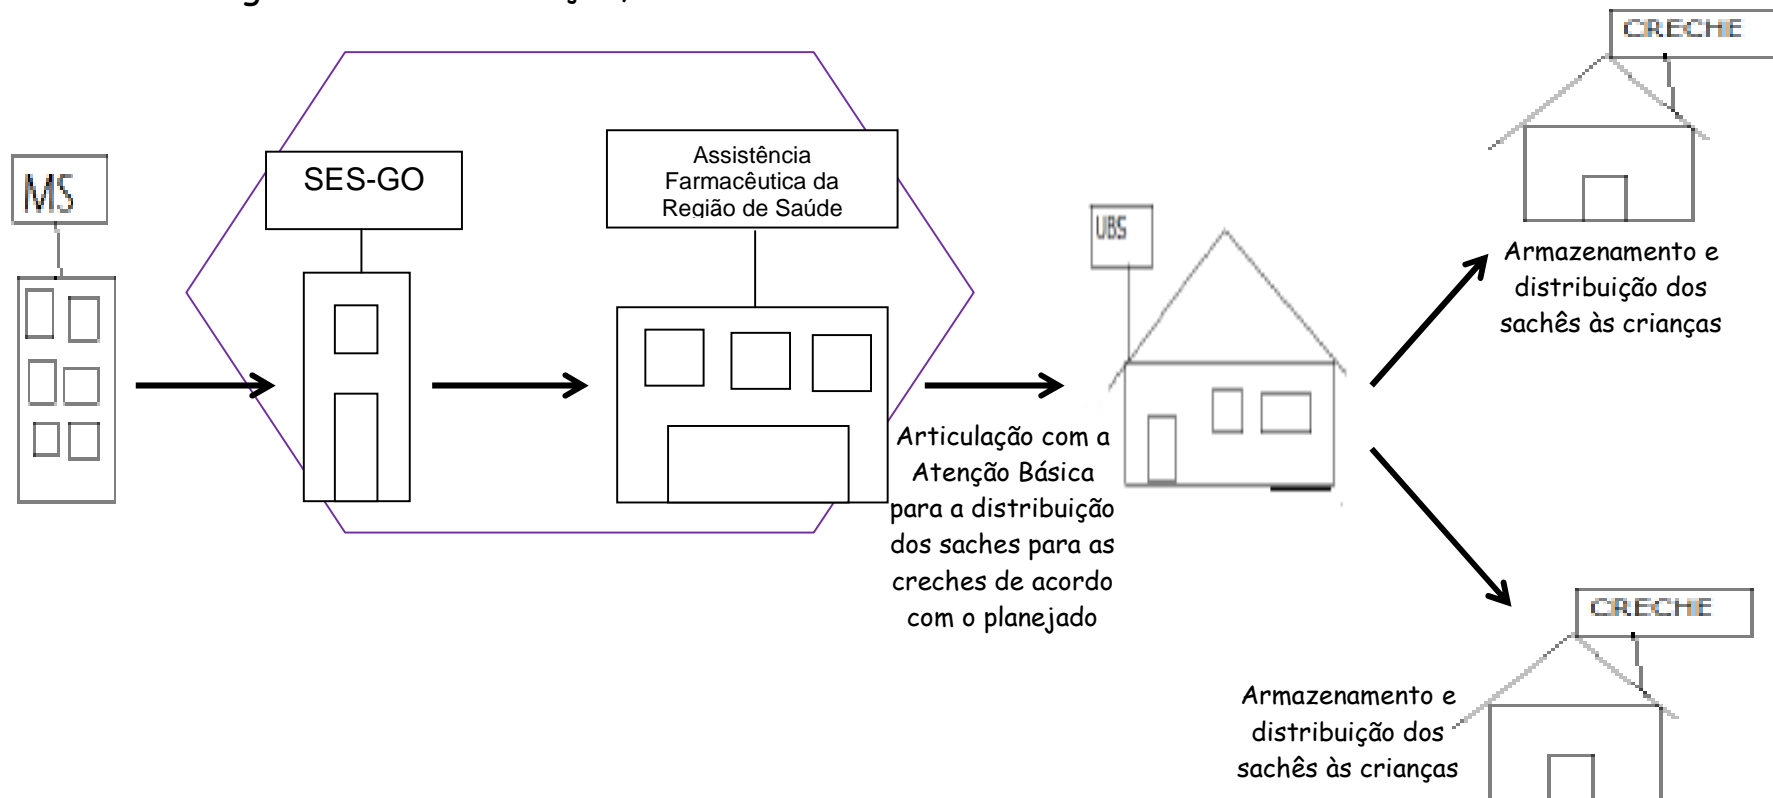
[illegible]

CRECHE

MS

SES-GO

Assistência Farmacêutica da Região de Saúde

UBS

Armazenamento e distribuição dos sachês às crianças

Articulação com a Atenção Básica para a distribuição dos saches para as creches de acordo com o planejado

CRECHE

Armazenamento e distribuição dos sachês às crianças